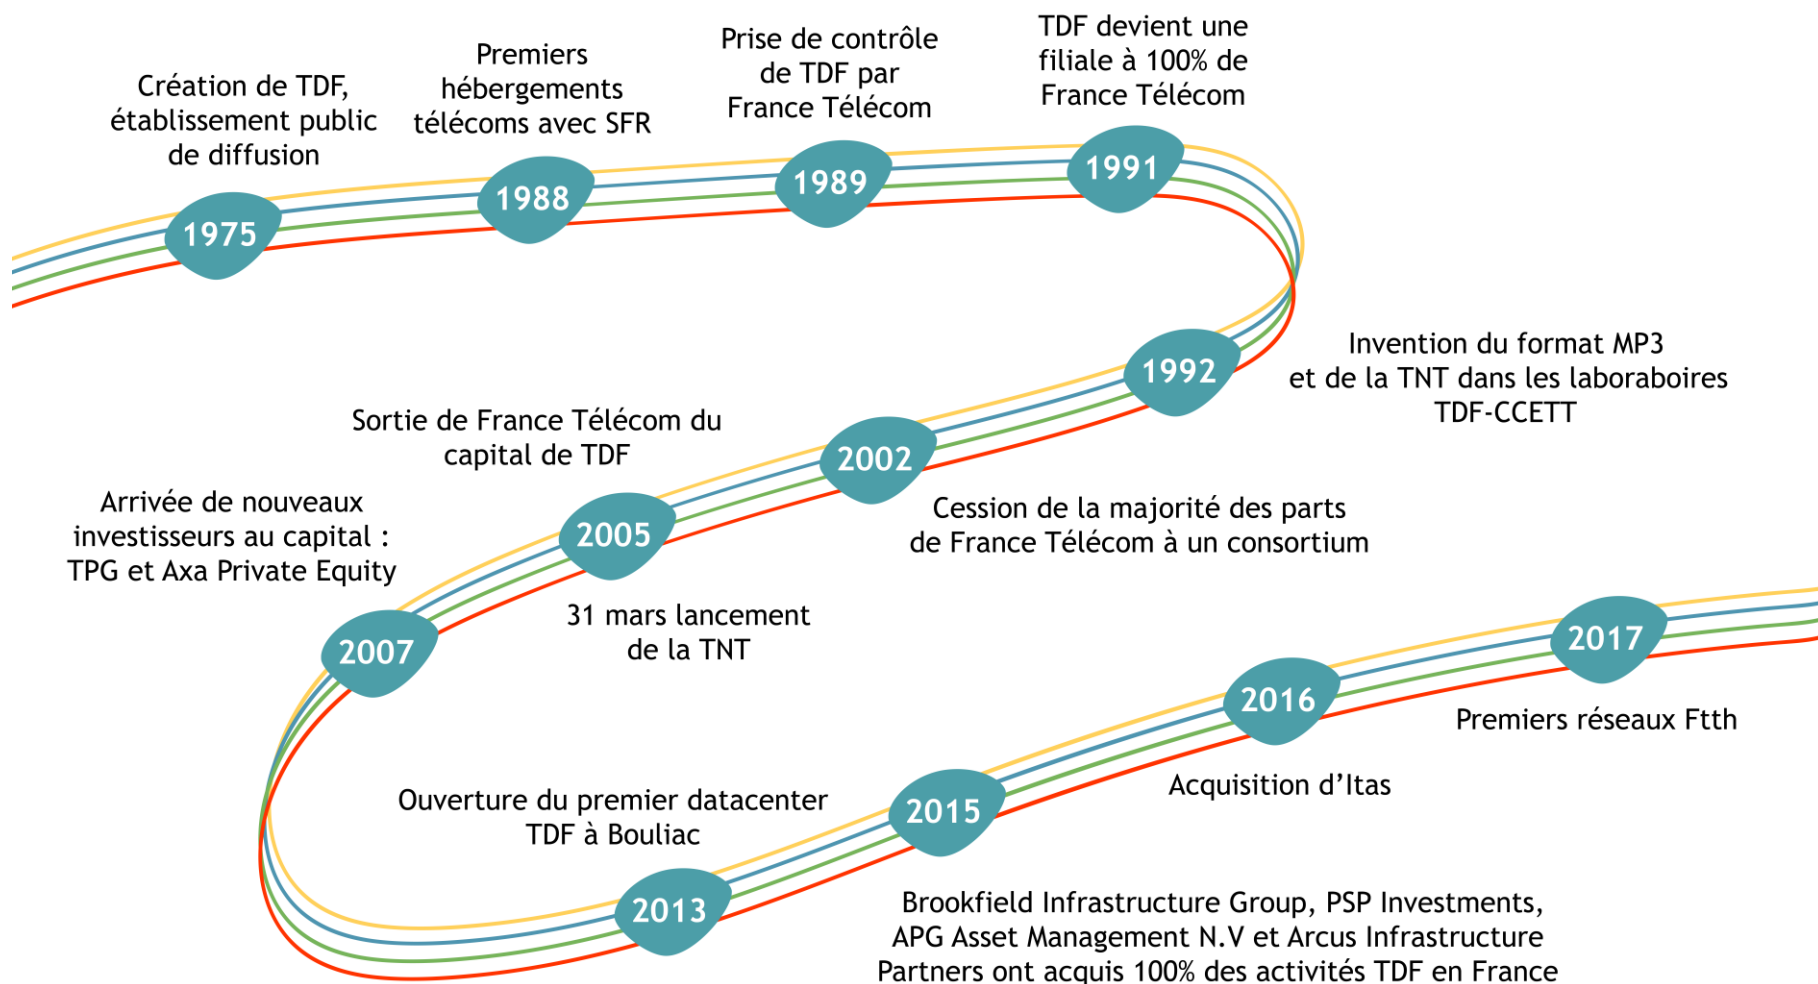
Création de TDF, établissement public de diffusion

1975

Premiers hébergements télécoms avec SFR

1988

Prise de contrôle de TDF par France Télécom

1989

TDF devient une filiale à 100% de France Télécom

1991

1992

Invention du format MP3 et de la TNT dans les laboraboires TDF-CCETT

Sortie de France Télécom du capital de TDF

2002

Cession de la majorité des parts de France Télécom à un consortium

2005

31 mars lancement de la TNT

Arrivée de nouveaux investisseurs au capital : TPG et Axa Private Equity

2007

Ouverture du premier datacenter TDF à Bouliac

2013

2015

Brookfield Infrastructure Group, PSP Investments, APG Asset Management N.V et Arcus Infrastructure Partners ont acquis 100% des activités TDF en France

2016

Acquisition d'Itas

2017

Premiers réseaux Ftth